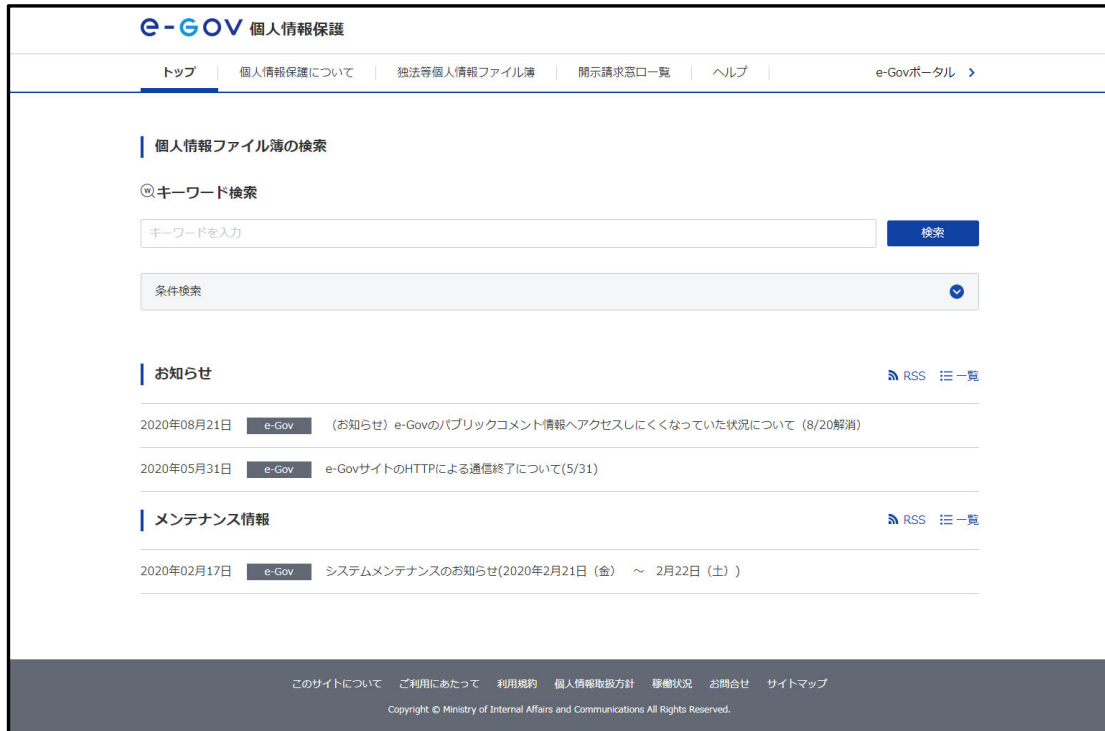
e-GOV 個人情報保護

トップ　個人情報保護について　独法等個人情報ファイル簿　開示請求窓口一覧　ヘルプ　e-Govポータル ›

個人情報ファイル簿の検索

キーワード検索

キーワードを入力

検索

条件検索

お知らせ

RSS　一覧

2020年08月21日　e-Gov　（お知らせ）e-Govのパブリックコメント情報へアクセスしにくくなっていた状況について（8/20解消）

2020年05月31日　e-Gov　e-GovサイトのHTTPによる通信終了について(5/31)

メンテナンス情報

RSS　一覧

2020年02月17日　e-Gov　システムメンテナンスのお知らせ(2020年2月21日（金）　～　2月22日（土））

このサイトについて　ご利用にあたって　利用規約　個人情報取扱方針　稼働状況　お問合せ　サイトマップ

Copyright © Ministry of Internal Affairs and Communications All Rights Reserved.